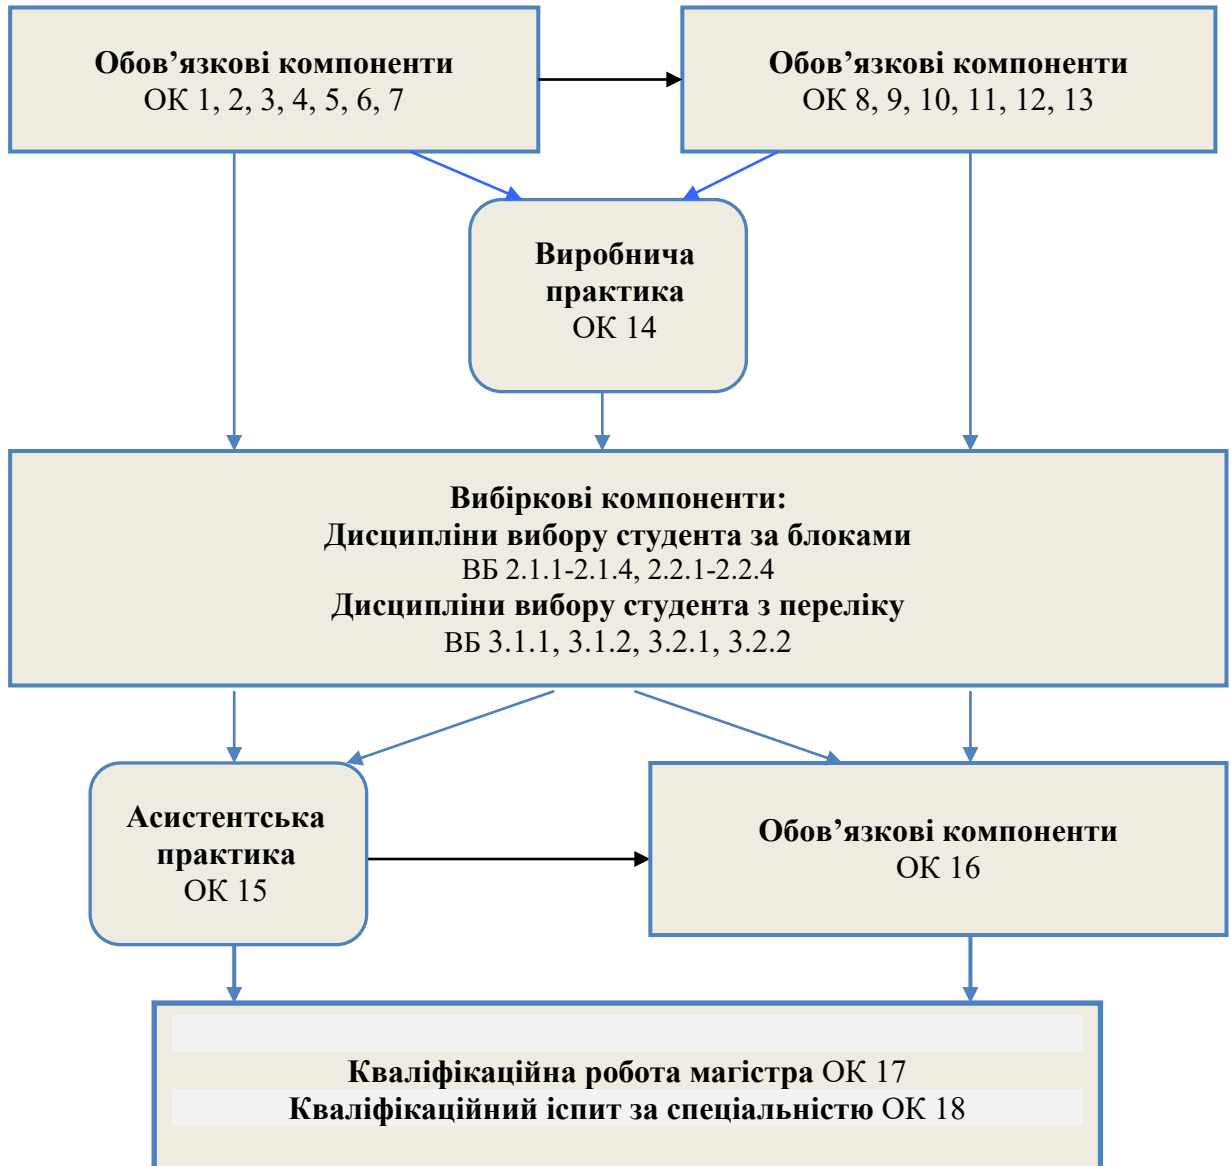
Обов’язкові компоненти
ОК 1, 2, 3, 4, 5, 6, 7

Обов’язкові компоненти
ОК 8, 9, 10, 11, 12, 13

Виробнича практика
ОК 14

Вибіркові компоненти:
Дисципліни вибору студента за блоками
ВБ 2.1.1-2.1.4, 2.2.1-2.2.4
Дисципліни вибору студента з переліку
ВБ 3.1.1, 3.1.2, 3.2.1, 3.2.2

Асистентська практика
ОК 15

Обов’язкові компоненти
ОК 16

Кваліфікаційна робота магістра ОК 17
Кваліфікаційний іспит за спеціальністю ОК 18